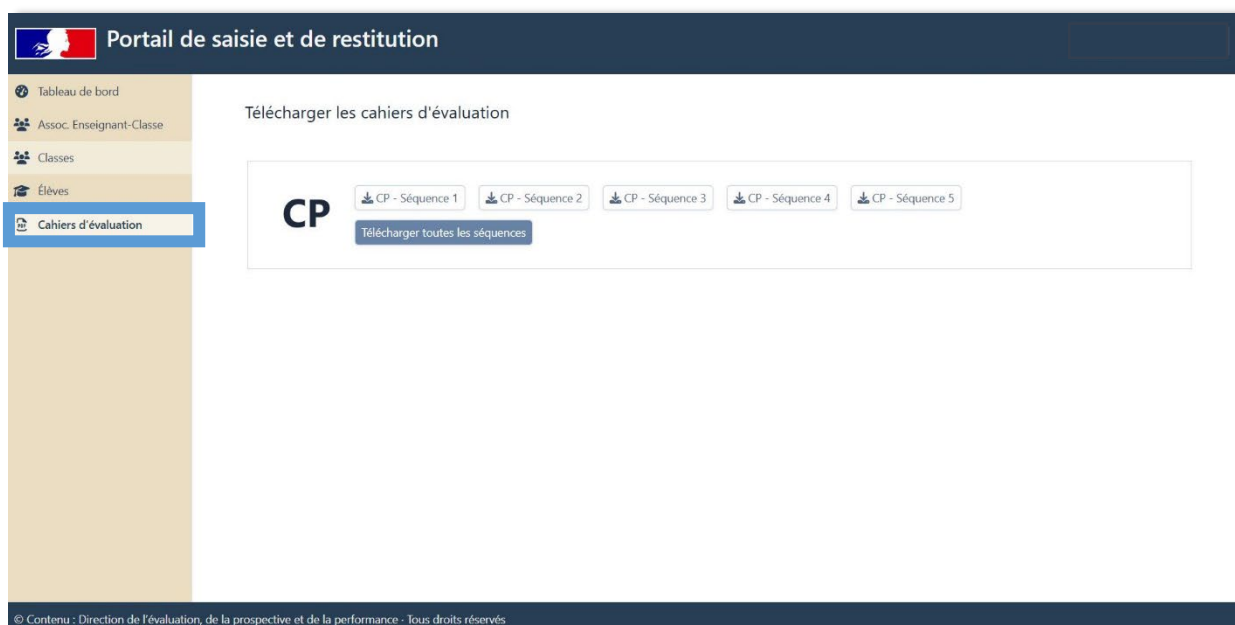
Portail de saisie et de restitution

Tableau de bord
Assoc. Enseignant-Classe
Classes
Élèves
Cahiers d'évaluation

Télécharger les cahiers d'évaluation

CP

CP - Séquence 1
CP - Séquence 2
CP - Séquence 3
CP - Séquence 4
CP - Séquence 5

Télécharger toutes les séquences

© Contenu : Direction de l'évaluation, de la prospective et de la performance - Tous droits réservés